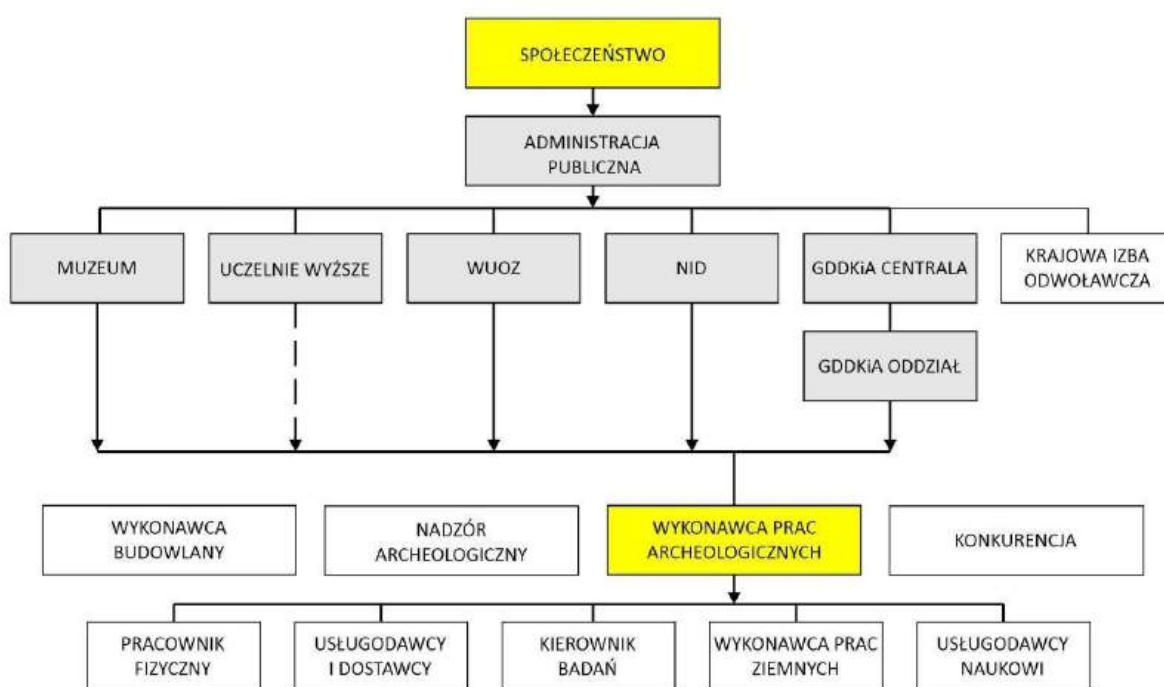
SPOŁECZEŃSTWO

ADMINISTRACJA PUBLICZNA

MUZEUM

UCZELNIE WYŻSZE

WUOZ

NID

GDDKiA CENTRALA

KRAJOWA IZBA ODWOŁAWCZA

GDDKiA ODDZIAŁ

WYKONAWCA BUDOWLANY

NADZÓR ARCHEOLOGICZNY

WYKONAWCA PRAC ARCHEOLOGICZNYCH

KONKURENCJA

PRACOWNIK FIZYCZNY

USŁUGODAWCY I DOSTAWCY

KIEROWNIK BADAŃ

WYKONAWCA PRAC ZIEMNYCH

USŁUGODAWCY NAUKOWI